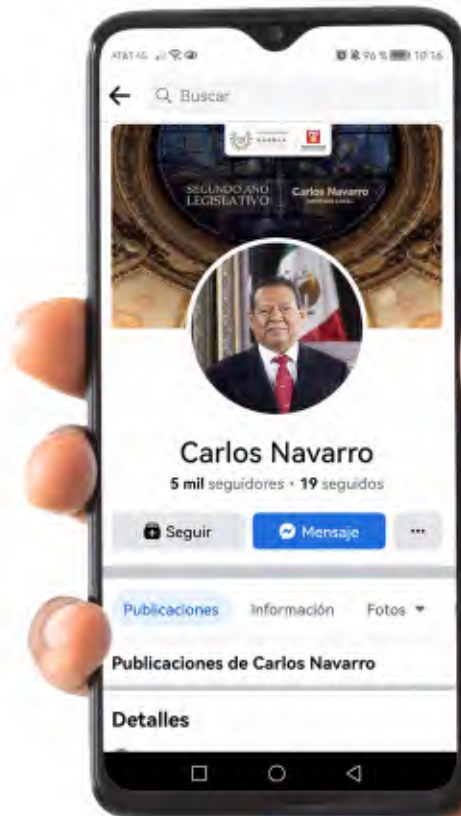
AT&T 4G 96 % 10:16

Buscar

PUEBLA

SEGUNDO AÑO LEGISLATIVO

Carlos Navarro

Carlos Navarro

5 mil seguidores · 19 seguidos

Seguir

Mensaje

···

Publicaciones

Información

Fotos

Publicaciones de Carlos Navarro

Detalles